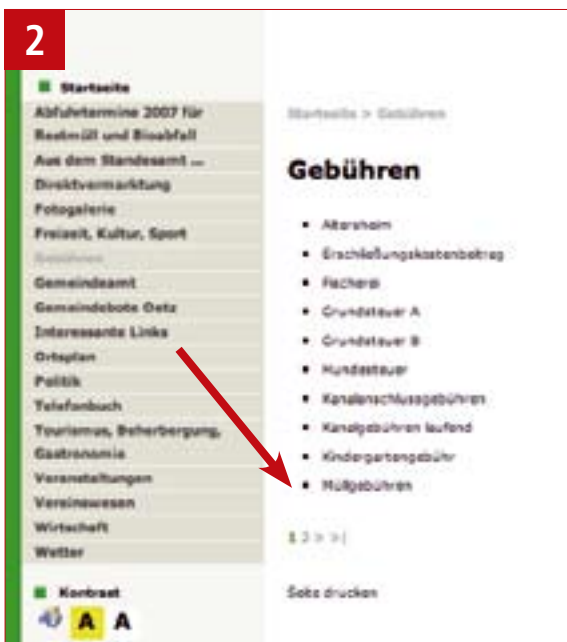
2

Startseite
Abfuhrtermine 2007 für Restmüll und Bioabfall
Aus dem Standesamt ...
Direktvermarktung
Fotogalerie
Freizeit, Kultur, Sport
Gebühren
Gemeindeamt
Gemeindebote Oetz
Interessante Links
Ortsplan
Politik
Telefonbuch
Tourismus, Beherbergung, Gastronomie
Veranstaltungen
Vereinswesen
Wirtschaft
Wetter

Kontrast
A A

Startseite > Gebühren

Gebühren

- Altersheim
- Erschließungskostenbeitrag
- Fischerei
- Grundsteuer A
- Grundsteuer B
- Hundesteuer
- Kanalanschlussgebühren
- Kanalgebühren laufend
- Kindergartengebühr
- Müllgebühren

1 2 > >|

Seite drucken